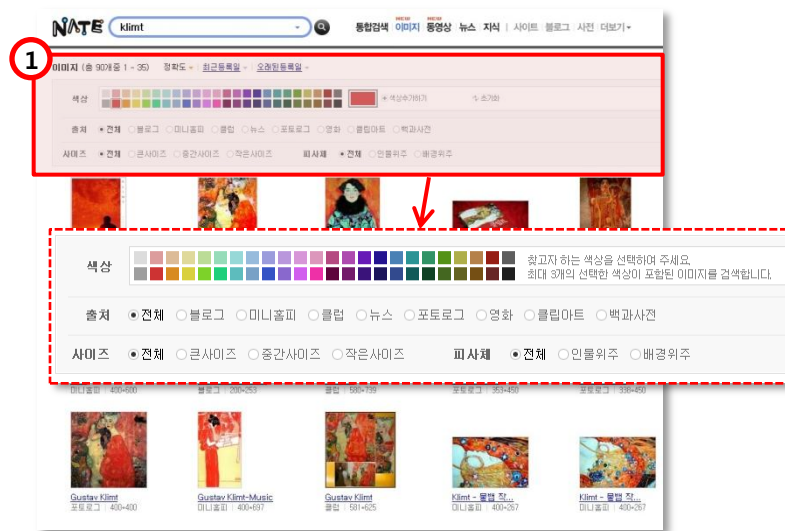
NATE klimt

통합검색 이미지 동영상 뉴스 지식 | 사이트 블로그 사전 더보기

1

이미지 (총 90개중 1 ~ 35) 정확도 최근등록일 오래된등록일

색상 색상추가하기 초기화

출처 전체 블로그 미니홈피 클럽 뉴스 포토로그 영화 클립아트 백과사전

사이즈 전체 큰사이즈 중간사이즈 작은사이즈 피사체 전체 인물위주 배경위주

색상 찾고자 하는 색상을 선택하여 주세요.
최대 3개의 선택한 색상이 포함된 이미지를 검색합니다.

출처 전체 블로그 미니홈피 클럽 뉴스 포토로그 영화 클립아트 백과사전

사이즈 전체 큰사이즈 중간사이즈 작은사이즈 피사체 전체 인물위주 배경위주

미니홈피 | 400×600 블로그 | 200×253 클럽 | 580×739 포토로그 | 353×450 미니홈피 | 336×450

Gustav Klimt
포토로그 | 400×400

Gustav Klimt-Music
미니홈피 | 400×697

Gustav Klimt
클럽 | 581×625

Klimt - 물뱀 작...
포토로그 | 400×267

Klimt - 물뱀 작...
미니홈피 | 400×267